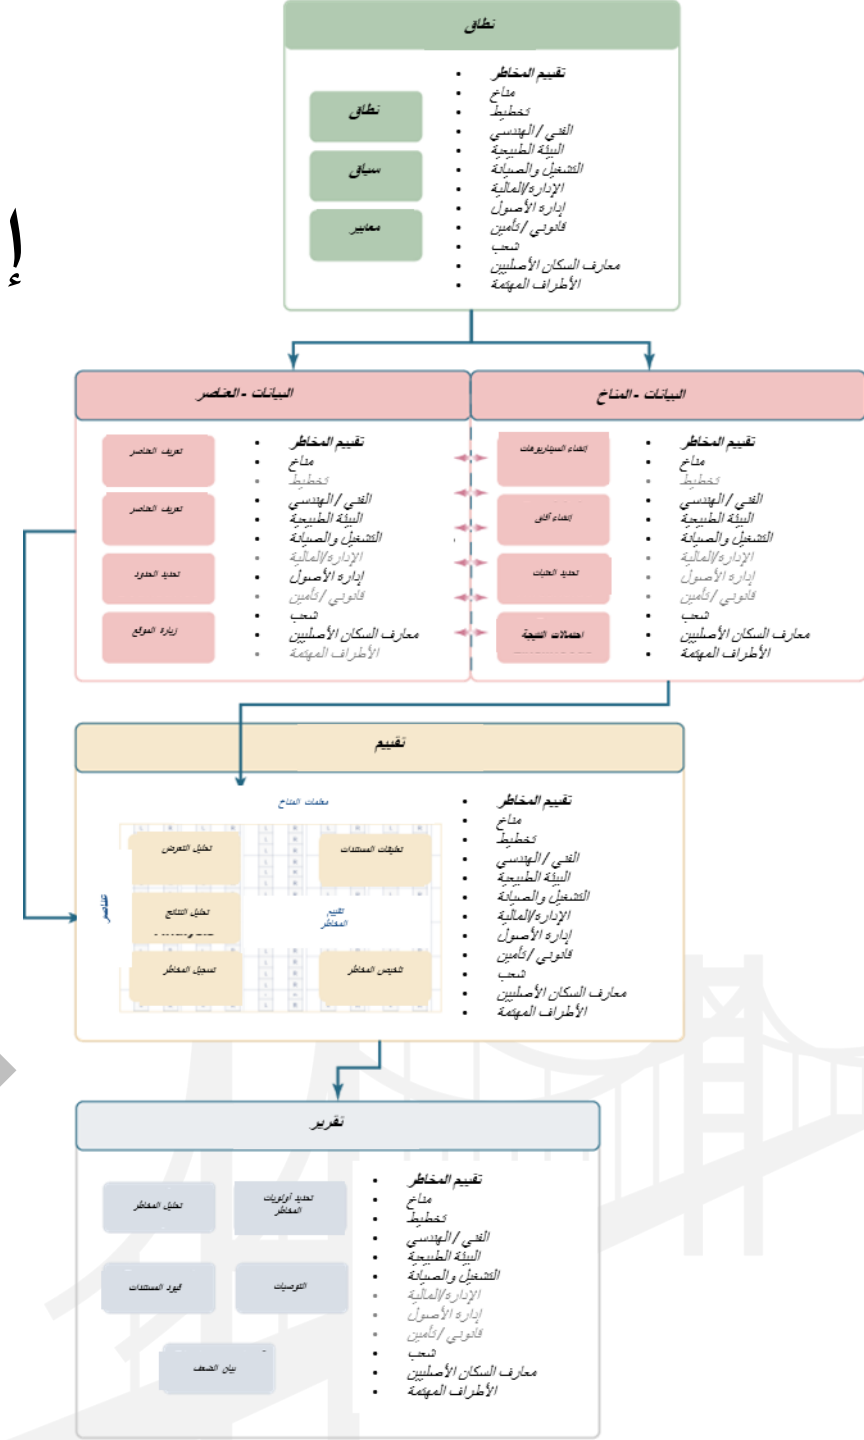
إ

نطاق

نطاق
سياق
معايير

- تقييم المخاطر
- مناخ
- تخطيط
- الفني / الهندسي
- البيئة الطبيعية
- التشغيل والصيانة
- الإدارة/المالية
- إدارة الأصول
- قانوني / تأمين
- شحب
- معارف السكان الأصليين
- الأطراف المهتمة

البيانات - العناصر

تعريف العناصر
تعريف العناصر
تحديد الحدود
زيارة الموقع

- تقييم المخاطر
- مناخ
- تخطيط
- الفني / الهندسي
- البيئة الطبيعية
- التشغيل والصيانة
- الإدارة/المالية
- إدارة الأصول
- قانوني / تأمين
- شحب
- معارف السكان الأصليين
- الأطراف المهتمة

البيانات - المناخ

إنشاء السيناريوهات
إنشاء آفاق
تحديد العتبات
احتمالات النتيجة

- تقييم المخاطر
- مناخ
- تخطيط
- الفني / الهندسي
- البيئة الطبيعية
- التشغيل والصيانة
- الإدارة/المالية
- إدارة الأصول
- قانوني / تأمين
- شحب
- معارف السكان الأصليين
- الأطراف المهتمة

تقييم

معلمات المناخ
تحليل التعرض
تطبيقات المستندات
تحليل النتائج
تقييم المخاطر
تسجيل المخاطر
تشخيص المخاطر
العناصر

- تقييم المخاطر
- مناخ
- تخطيط
- الفني / الهندسي
- البيئة الطبيعية
- التشغيل والصيانة
- الإدارة/المالية
- إدارة الأصول
- قانوني / تأمين
- شحب
- معارف السكان الأصليين
- الأطراف المهتمة

تقرير

تحليل المخاطر
تحديد أولويات المخاطر
قيود المستندات
التوصيات
بيان الضعف

- تقييم المخاطر
- مناخ
- تخطيط
- الفني / الهندسي
- البيئة الطبيعية
- التشغيل والصيانة
- الإدارة/المالية
- إدارة الأصول
- قانوني / تأمين
- شحب
- معارف السكان الأصليين
- الأطراف المهتمة